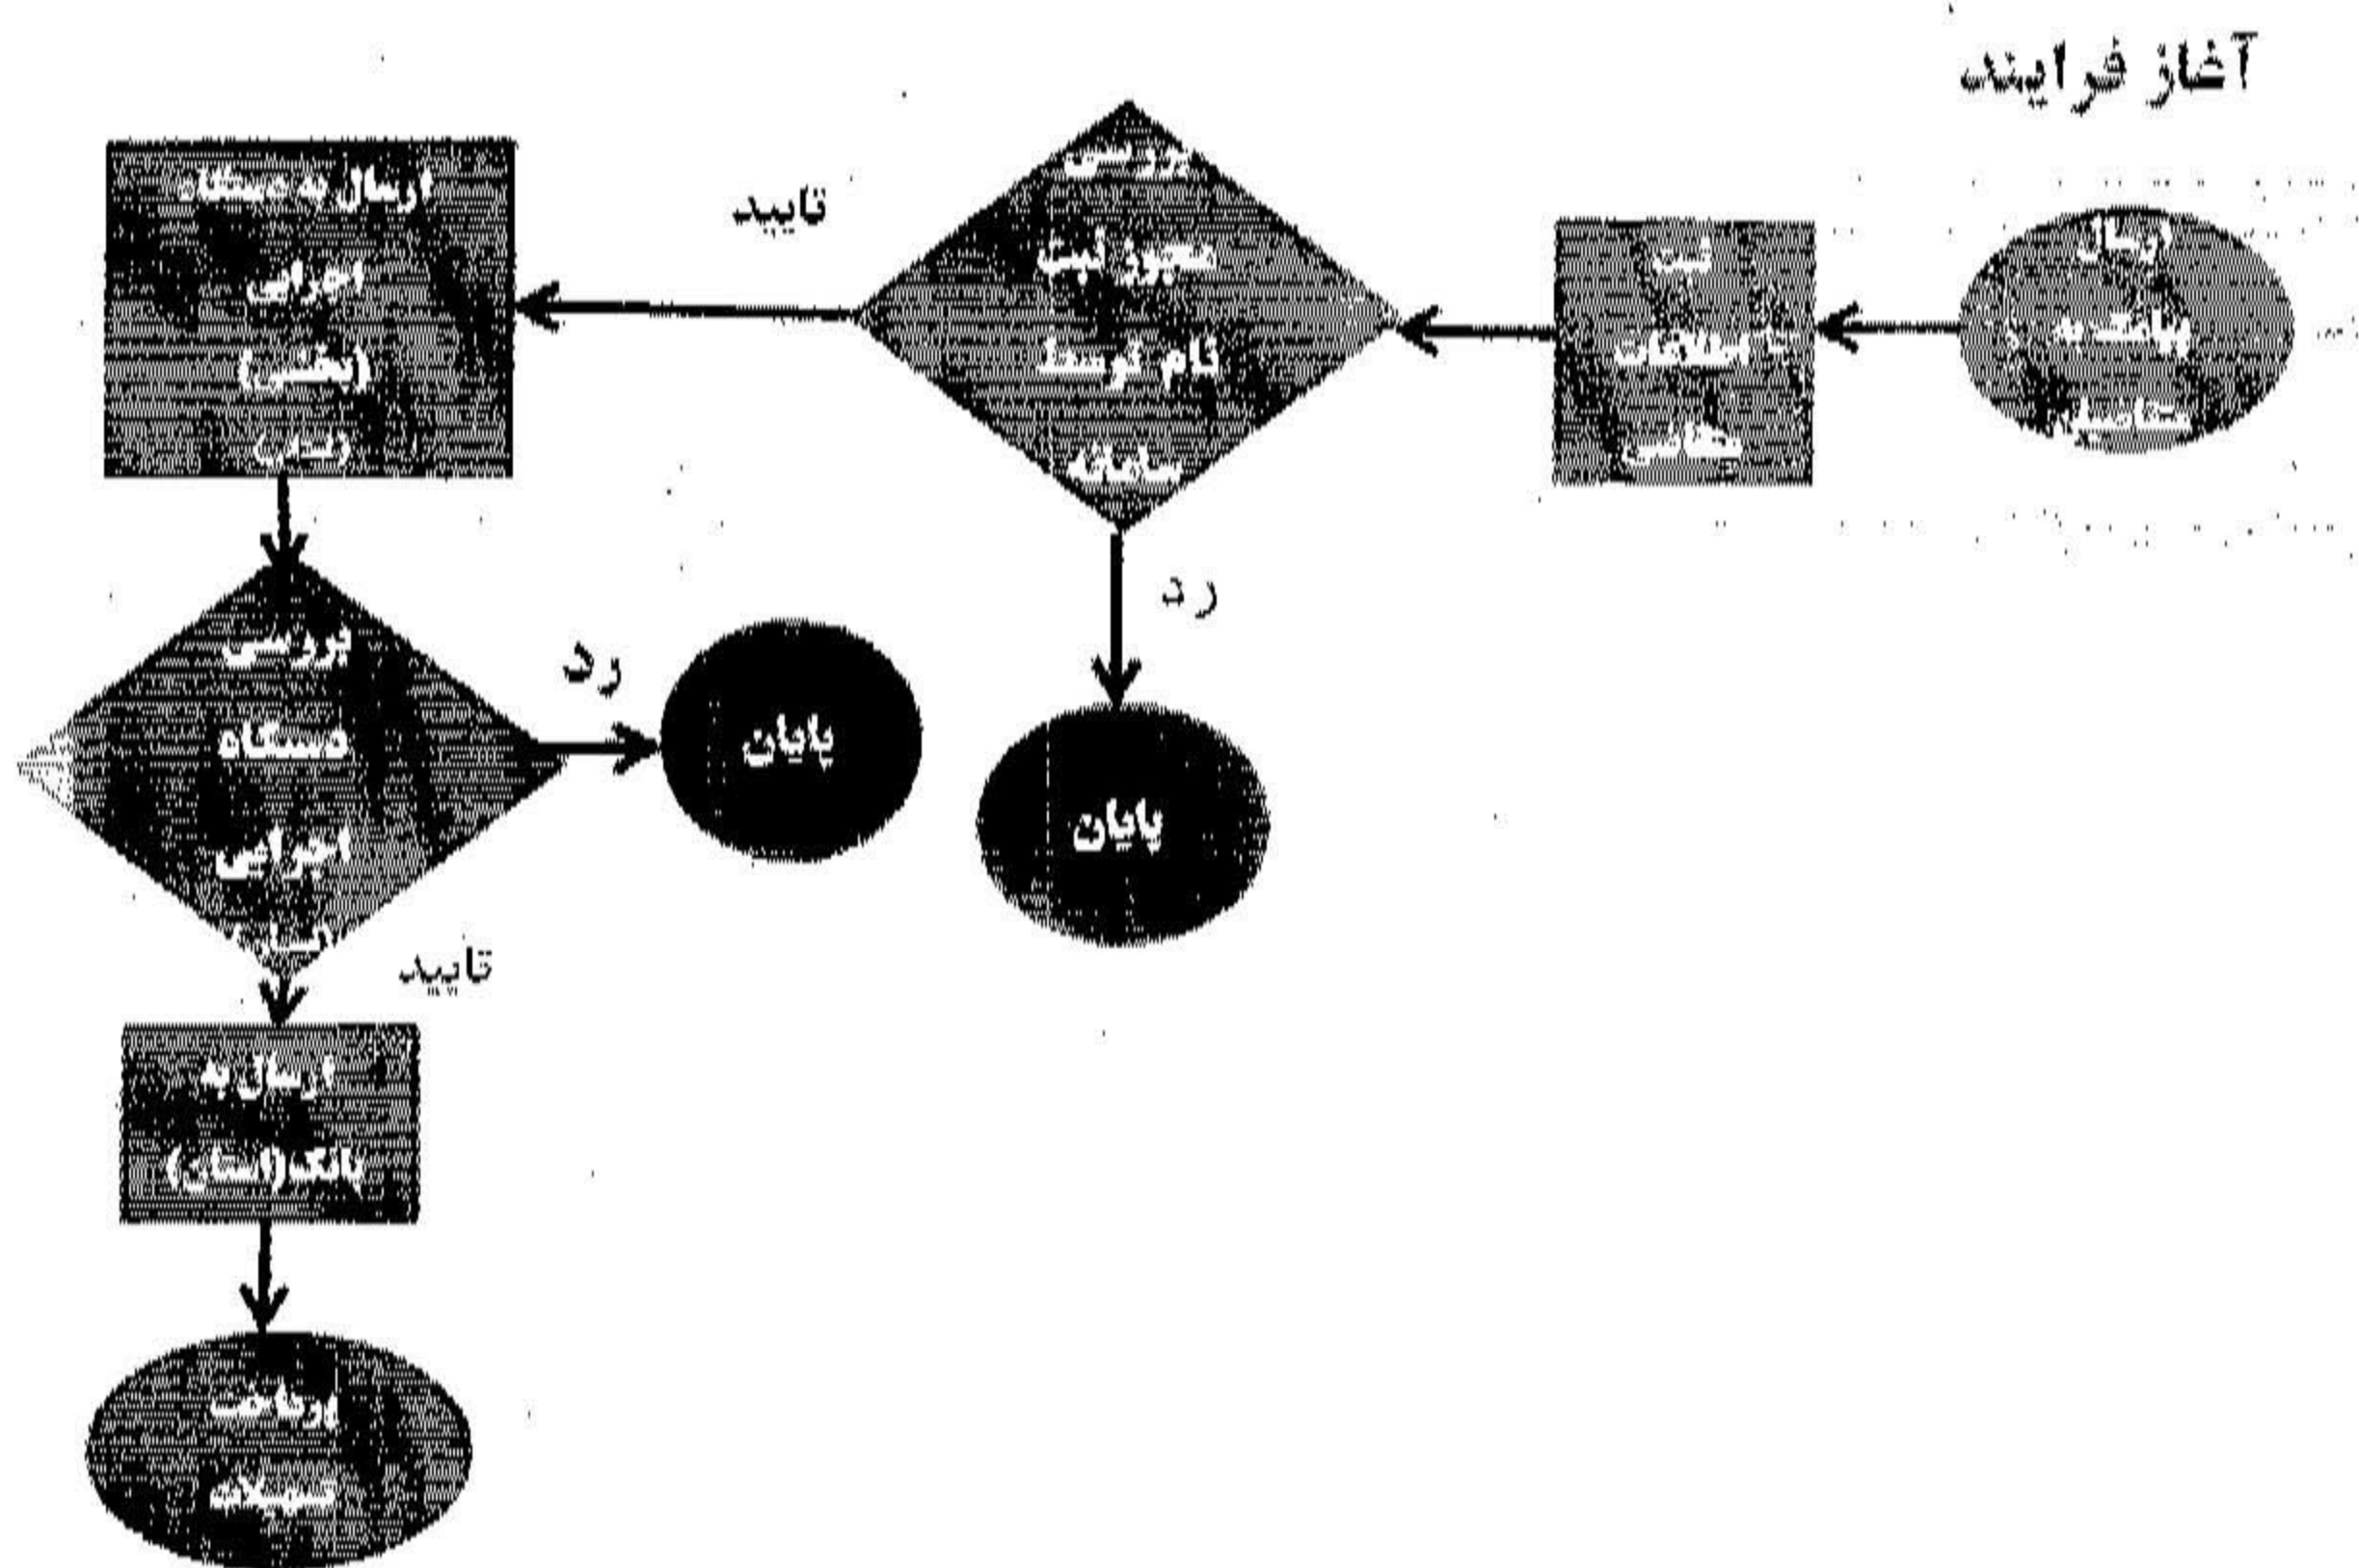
آغاز فرایند

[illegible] پیامک به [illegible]

ثبت اطلاعات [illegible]

بررسی مجوز ثبت نام توسط سامانه

تایید

رد

پایان

ارسال به دستگاه اجرایی (بخش) ([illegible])

بررسی دستگاه اجرایی ([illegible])

رد

پایان

تایید

ارسال به بانک(استان)

دریافت تسهیلات